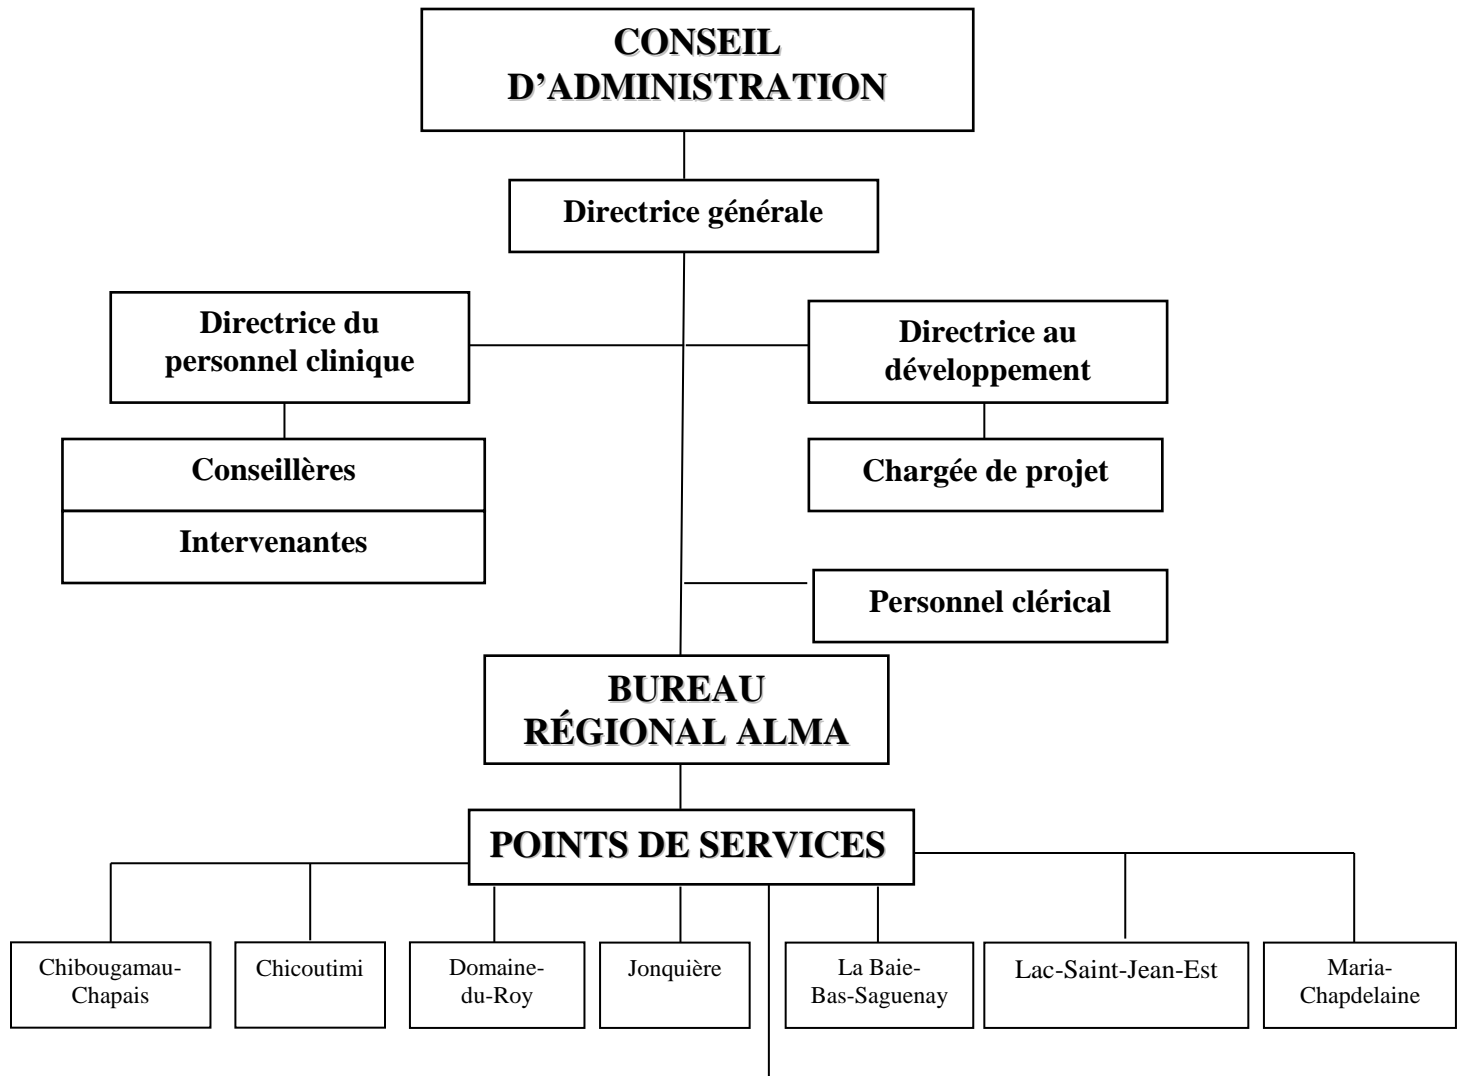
CONSEIL D'ADMINISTRATION

Directrice générale

Directrice du personnel clinique

Directrice au développement

Conseillères

Intervenantes

Chargée de projet

Personnel clérical

BUREAU RÉGIONAL ALMA

POINTS DE SERVICES

Chibougamau-Chapais

Chicoutimi

Domaine-du-Roy

Jonquière

La Baie-Bas-Saguenay

Lac-Saint-Jean-Est

Maria-Chapdelaine